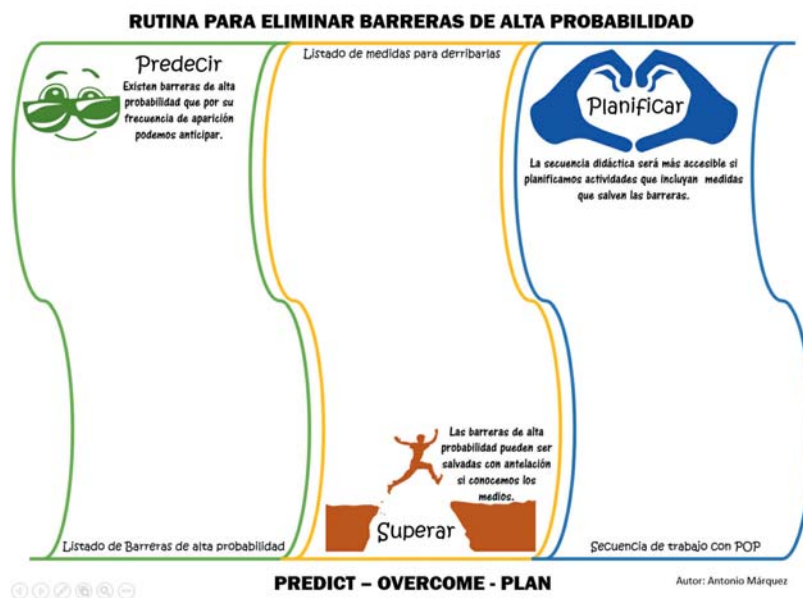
RUTINA PARA ELIMINAR BARRERAS DE ALTA PROBABILIDAD

Predecir

Existen barreras de alta probabilidad que por su frecuencia de aparición podemos anticipar.

Listado de Barreras de alta probabilidad

Listado de medidas para derribarlas

Las barreras de alta probabilidad pueden ser salvadas con antelación si conocemos los medios.

Superar

Planificar

La secuencia didáctica será más accesible si planificamos actividades que incluyan medidas que salven las barreras.

Secuencia de trabajo con POP

PREDICT – OVERCOME - PLAN

Autor: Antonio Márquez